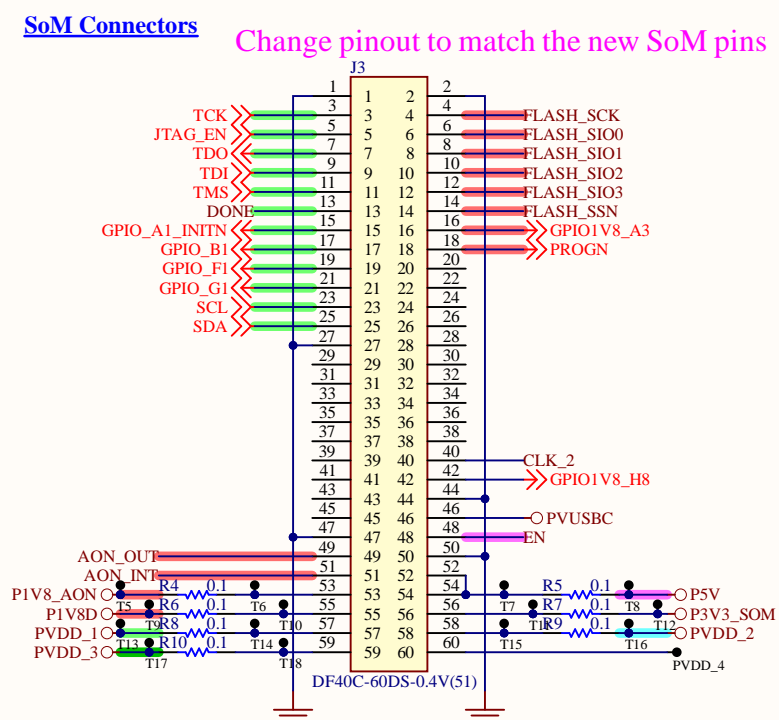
SoM Connectors

Change pinout to match the new SoM pins

J3

| | | | |
|---|---|---|---|
| 1 | 1 | 2 | 2 |
| TCK 3 | 3 | 4 | 4 FLASH_SCK |
| JTAG_EN 5 | 5 | 6 | 6 FLASH_SIO0 |
| TDO 7 | 7 | 8 | 8 FLASH_SIO1 |
| 9 | 9 | 10 | 10 FLASH_SIO2 |
| TDI 11 | 11 | 12 | 12 FLASH_SIO3 |
| TMS 13 | 13 | 14 | 14 FLASH_SSN |
| DONE 15 | 15 | 16 | 16 GPIO1V8_A3 |
| GPIO_A1_INITN 17 | 17 | 18 | 18 PROGN |
| GPIO_B1 19 | 19 | 20 | 20 |
| GPIO_F1 21 | 21 | 22 | 22 |
| GPIO_G1 23 | 23 | 24 | 24 |
| SCL 25 | 25 | 26 | 26 |
| SDA 27 | 27 | 28 | 28 |
| 29 | 29 | 30 | 30 |
| 31 | 31 | 32 | 32 |
| 33 | 33 | 34 | 34 |
| 35 | 35 | 36 | 36 |
| 37 | 37 | 38 | 38 |
| 39 | 39 | 40 | 40 CLK_2 |
| 41 | 41 | 42 | 42 GPIO1V8_H8 |
| 43 | 43 | 44 | 44 |
| 45 | 45 | 46 | 46 PVUSBC |
| 47 | 47 | 48 | 48 EN |
| AON_OUT 49 | 49 | 50 | 50 |
| AON_INT 51 | 51 | 52 | 52 |
| 53 | 53 | 54 | 54 |
| 55 | 55 | 56 | 56 |
| 57 | 57 | 58 | 58 |
| 59 | 59 | 60 | 60 |

P1V8_AON R4 0.1 T5 T6
P1V8D R6 0.1 T9 T10
PVDD_1 R8 0.1 T13 T14
PVDD_3 R10 0.1 T17 T18

R5 0.1 T7 T8 P5V
R7 0.1 T11 T12 P3V3_SOM
R9 0.1 T15 T16 PVDD_2
PVDD_4

DF40C-60DS-0.4V(51)